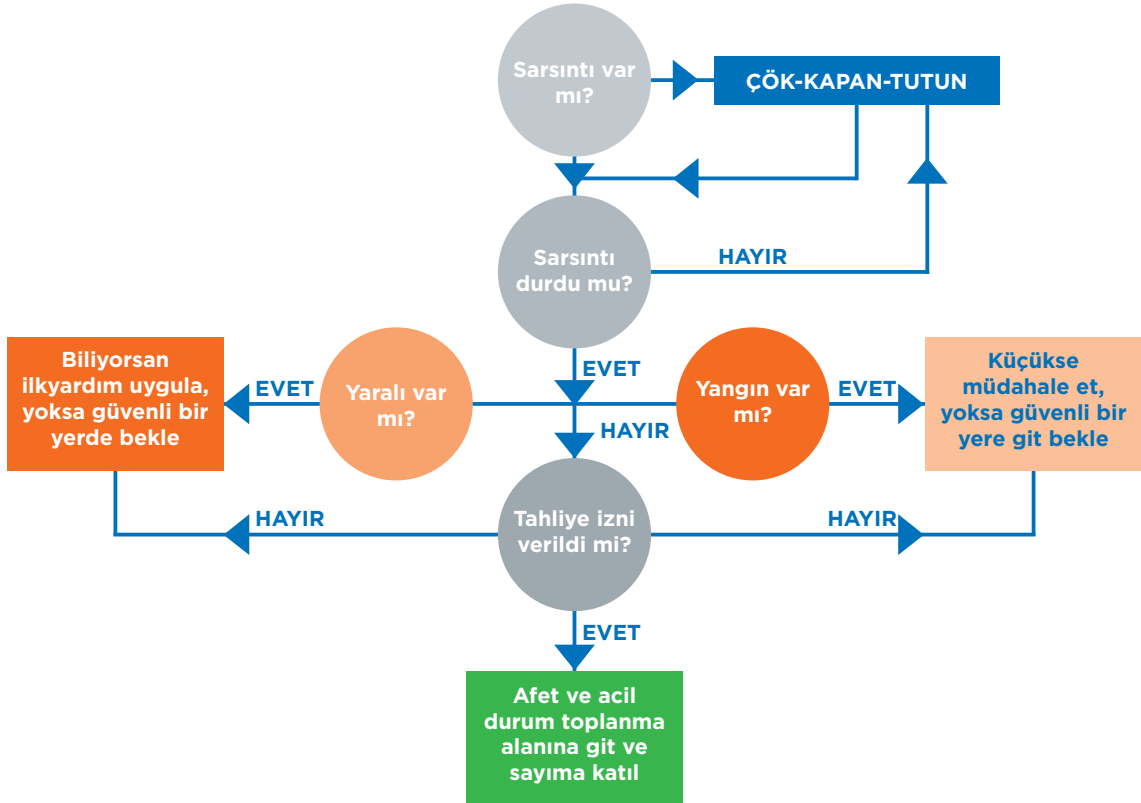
Sarsıntı var mı?

ÇÖK-KAPAN-TUTUN

Sarsıntı durdu mu?

HAYIR

EVET

Biliyorsan ilkyardım uygula, yoksa güvenli bir yerde bekle

EVET

Yaralı var mı?

HAYIR

Yangın var mı?

EVET

Küçükse müdahale et, yoksa güvenli bir yere git bekle

HAYIR

Tahliye izni verildi mi?

HAYIR

EVET

Afet ve acil durum toplanma alanına git ve sayıma katıl